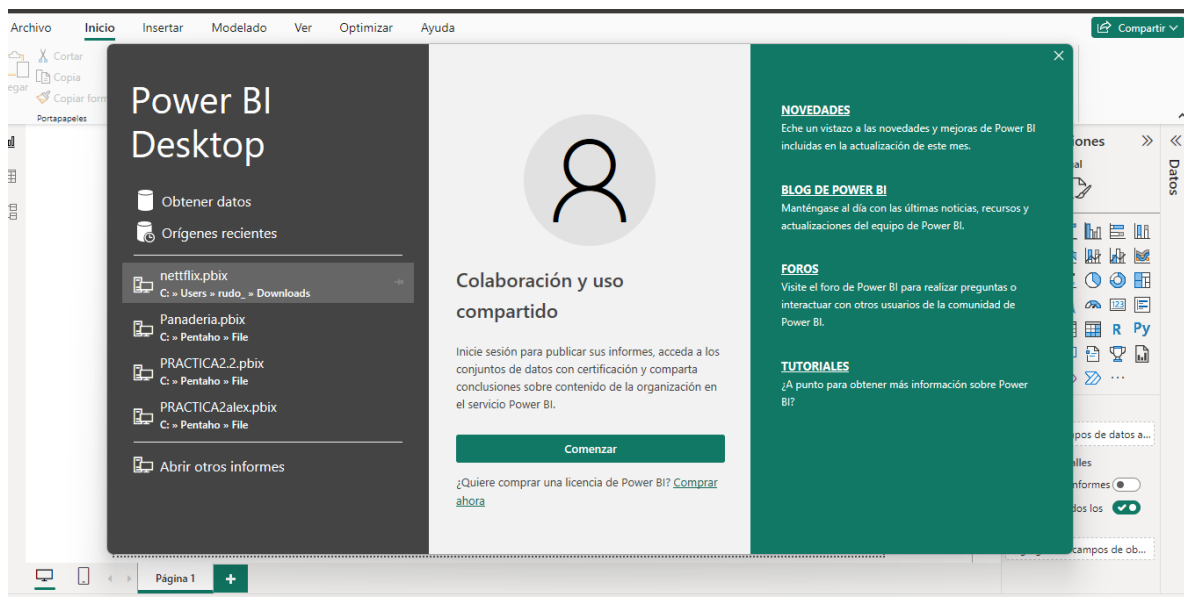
Archivo Inicio Insertar Modelado Ver Optimizar Ayuda

Compartir

egar Cortar Copia Copiar form

Portapapeles

Power BI Desktop

Obtener datos

Orígenes recientes

nettflix.pbix
C: » Users » rudo_ » Downloads

Panaderia.pbix
C: » Pentaho » File

PRACTICA2.2.pbix
C: » Pentaho » File

PRACTICA2alex.pbix
C: » Pentaho » File

Abrir otros informes

Colaboración y uso compartido

Inicie sesión para publicar sus informes, acceda a los conjuntos de datos con certificación y comparta conclusiones sobre contenido de la organización en el servicio Power BI.

Comenzar

¿Quiere comprar una licencia de Power BI? Comprar ahora

NOVEDADES
Eche un vistazo a las novedades y mejoras de Power BI incluidas en la actualización de este mes.

BLOG DE POWER BI
Manténgase al día con las últimas noticias, recursos y actualizaciones del equipo de Power BI.

FOROS
Visite el foro de Power BI para realizar preguntas o interactuar con otros usuarios de la comunidad de Power BI.

TUTORIALES
¿A punto para obtener más información sobre Power BI?

iones

al

Datos

R Py

...

pos de datos a...

alles

nformes

dos los

campos de ob...

Página 1

+